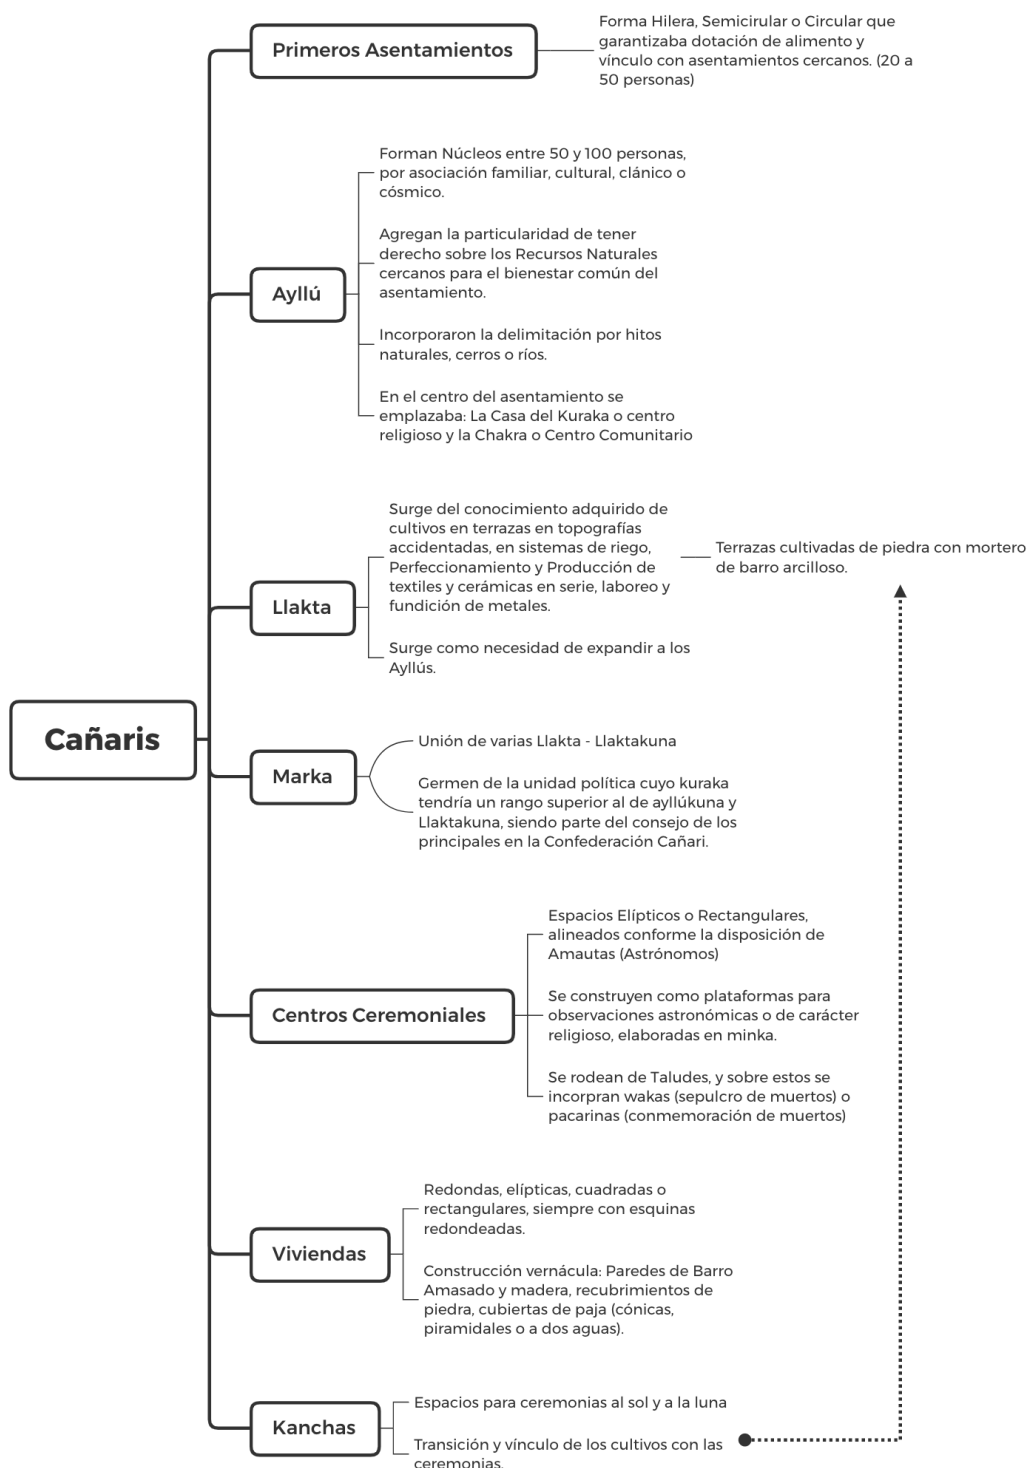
Cañaris

Primeros Asentamientos

Forma Hilera, Semicirular o Circular que garantizaba dotación de alimento y vínculo con asentamientos cercanos. (20 a 50 personas)

Ayllú

Forman Núcleos entre 50 y 100 personas, por asociación familiar, cultural, clánico o cósmico.

Agregan la particularidad de tener derecho sobre los Recursos Naturales cercanos para el bienestar común del asentamiento.

Incorporaron la delimitación por hitos naturales, cerros o ríos.

En el centro del asentamiento se emplazaba: La Casa del Kuraka o centro religioso y la Chakra o Centro Comunitario

Llakta

Surge del conocimiento adquirido de cultivos en terrazas en topografías accidentadas, en sistemas de riego, Perfeccionamiento y Producción de textiles y cerámicas en serie, laboreo y fundición de metales.

Terrazas cultivadas de piedra con mortero de barro arcilloso.

Surge como necesidad de expandir a los Ayllús.

Marka

Unión de varias Llakta - Llaktakuna

Germen de la unidad política cuyo kuraka tendría un rango superior al de ayllúkuna y Llaktakuna, siendo parte del consejo de los principales en la Confederación Cañari.

Centros Ceremoniales

Espacios Elípticos o Rectangulares, alineados conforme la disposición de Amautas (Astrónomos)

Se construyen como plataformas para observaciones astronómicas o de carácter religioso, elaboradas en minka.

Se rodean de Taludes, y sobre estos se incorpran wakas (sepulcro de muertos) o pacarinas (conmemoración de muertos)

Viviendas

Redondas, elípticas, cuadradas o rectangulares, siempre con esquinas redondeadas.

Construcción vernácula: Paredes de Barro Amasado y madera, recubrimientos de piedra, cubiertas de paja (cónicas, piramidales o a dos aguas).

Kanchas

Espacios para ceremonias al sol y a la luna

Transición y vínculo de los cultivos con las ceremonias.